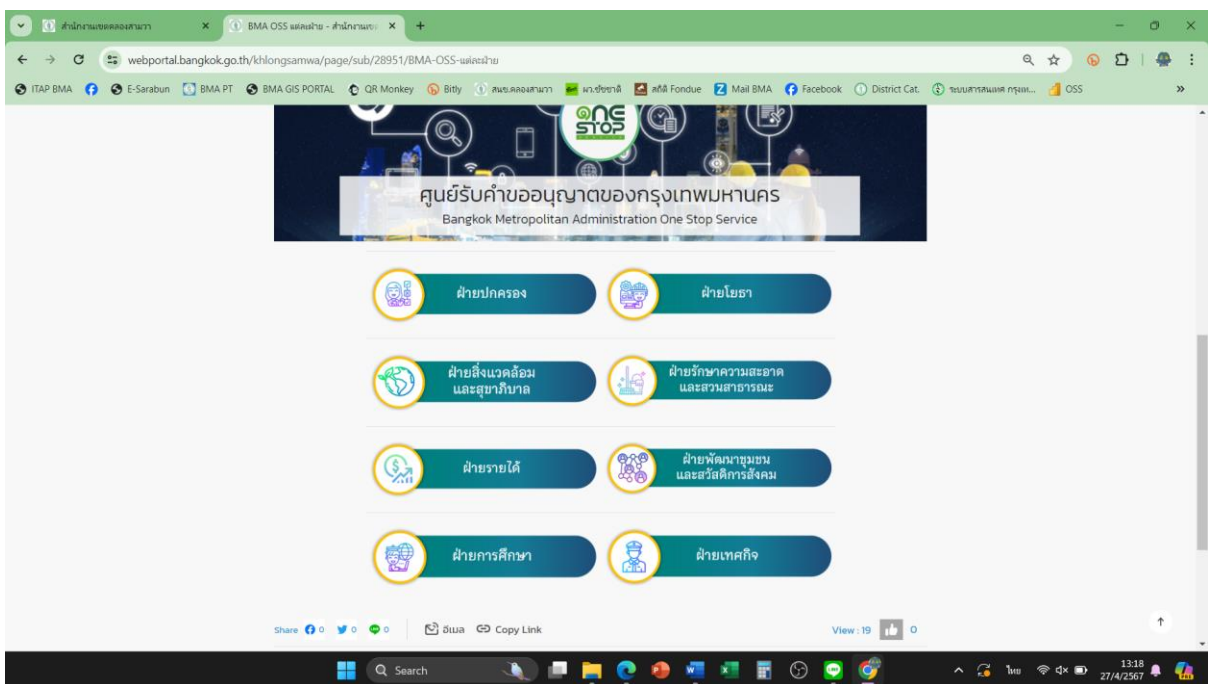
สำนักงานเขตคลองสามวา
BMA OSS แต่ละฝ่าย - สำนักงานเข

webportal.bangkok.go.th/khlongsamwa/page/sub/28951/BMA-OSS-แต่ละฝ่าย

ITAP BMA E-Sarabun BMA PT BMA GIS PORTAL QR Monkey Bitly สนข.คลองสามวา มา.ชัยชาติ สถิติ Fondue Mail BMA Facebook District Cat. ระบบสารสนเทศ กรุงเท... OSS

ONE STOP

ศูนย์รับคำขออนุญาตของกรุงเทพมหานคร
Bangkok Metropolitan Administration One Stop Service

ฝ่ายปกครอง
ฝ่ายโยธา
ฝ่ายสิ่งแวดล้อมและสุขาภิบาล
ฝ่ายรักษาความสะอาดและสวนสาธารณะ
ฝ่ายรายได้
ฝ่ายพัฒนาชุมชนและสวัสดิการสังคม
ฝ่ายการศึกษา
ฝ่ายเทศกิจ

Share 0 0 0 อีเมล Copy Link
View : 19 0

Search
ไทย
13:18
27/4/2567